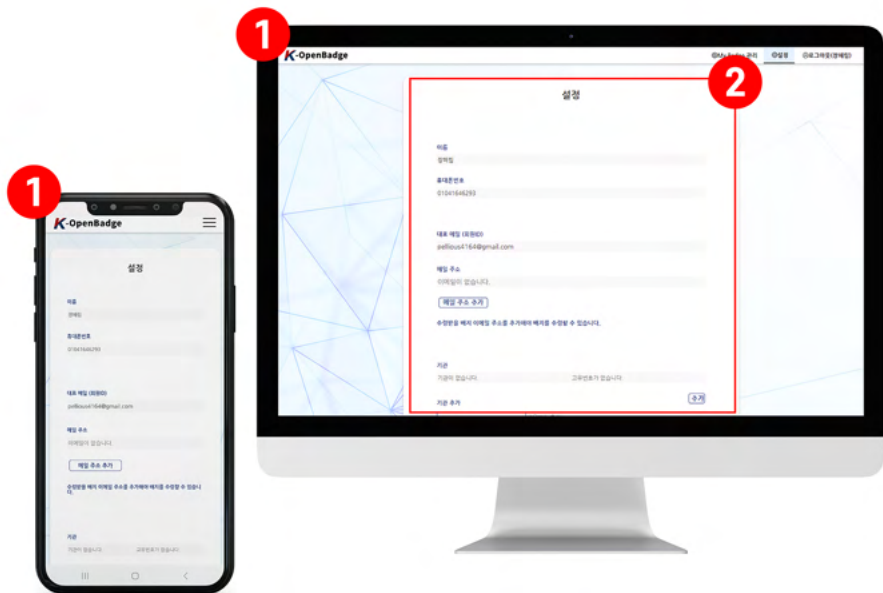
1

K-OpenBadge

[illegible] 관리 설정 로그아웃([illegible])

2

설정

이름

정혜림

휴대폰번호

01041646293

대표 메일 (외원ID)

pellious4164@gmail.com

메일 주소

이메일이 없습니다.

메일 주소 추가

수정받을 배지 이메일 주소를 추가해야 배지를 수령할 수 있습니다.

기관

기관이 없습니다. 고유번호가 없습니다.

기관 추가

추가

1

K-OpenBadge

설정

이름

정혜림

휴대폰번호

01041646293

대표 메일 (외원ID)

pellious4164@gmail.com

메일 주소

이메일이 없습니다

메일 주소 추가

수정받을 배지 이메일 주소를 추가해야 배지를 수령할 수 있습니다.

기관

기관이 없습니다. 고유번호가 없습니다.